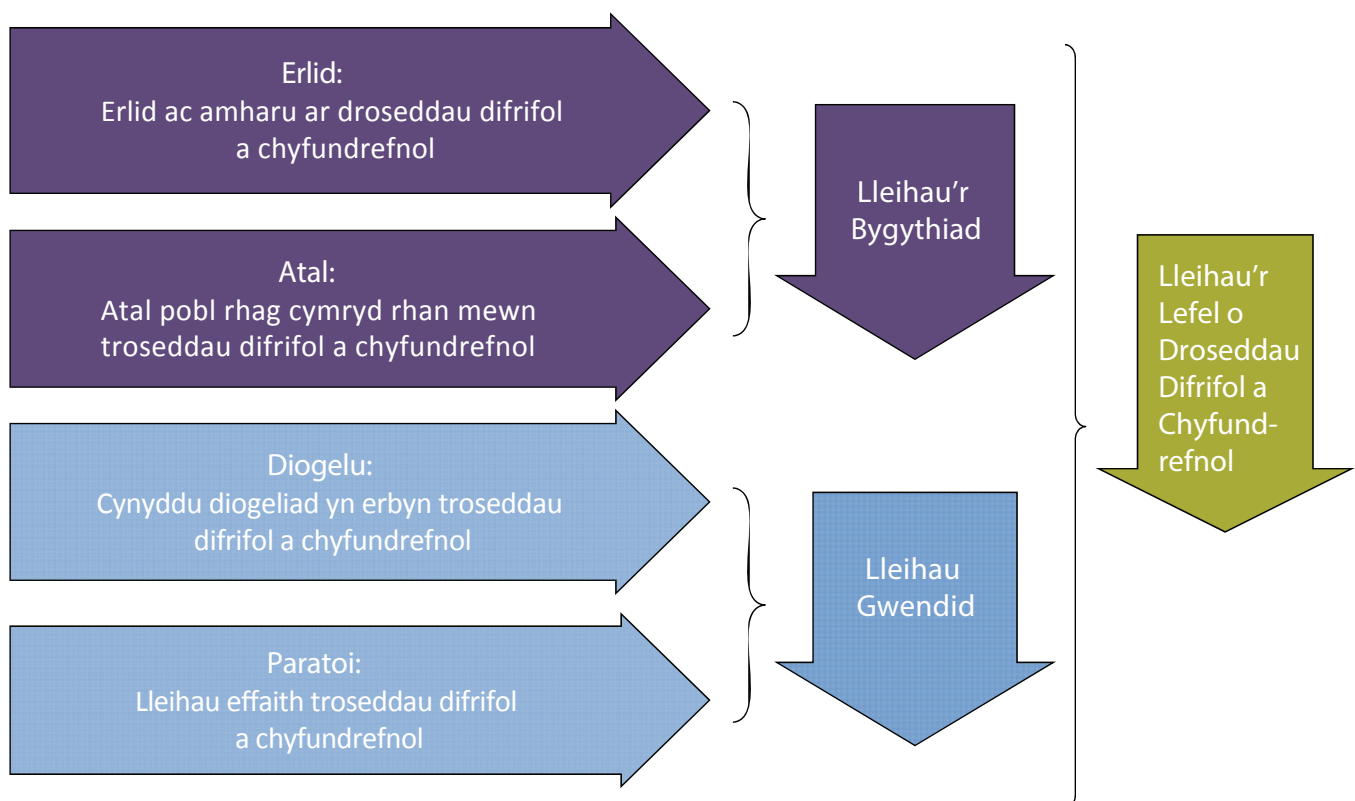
Erlid:
Erlid ac amharu ar droseddau difrifol a chyfundrefnol

Atal:
Atal pobl rhag cymryd rhan mewn troseddau difrifol a chyfundrefnol

Diogelu:
Cynyddu diogeliad yn erbyn troseddau difrifol a chyfundrefnol

Paratoi:
Lleihau effaith troseddau difrifol a chyfundrefnol

Lleihau'r Bygythiad

Lleihau Gwendid

Lleihau'r Lefel o Droseddau Difrifol a Chyfundrefnol